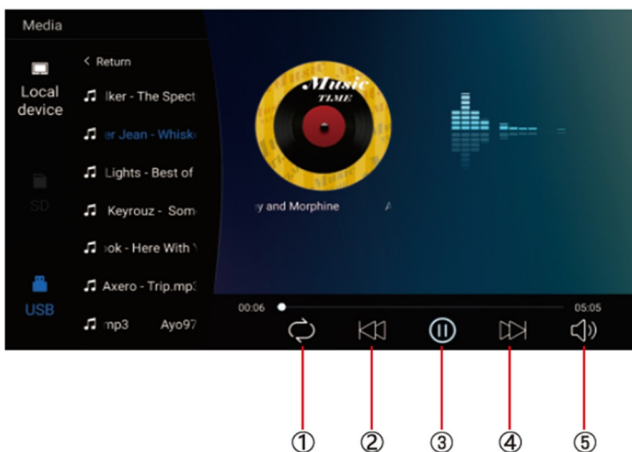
Media

Local device

SD

USB

< Return

lker - The Spect

er Jean - Whisk

Lights - Best of

Keyrouz - Som

ook - Here With

Axero - Trip.mp3

mp3 Ayo97

Music TIME

y and Morphine A

00:06

05:05

①

②

③

④

⑤